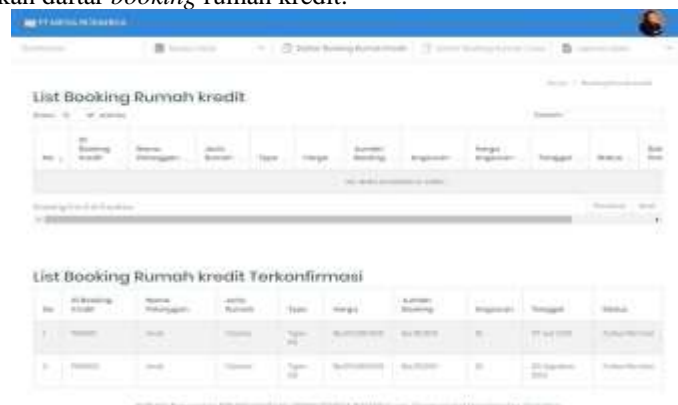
kan daftar *booking* rumah kredit.

List Booking Rumah kredit

List Booking Rumah kredit Terkonfirmasi

| No | Id Booking Kredit | Nama Pelanggan | Jenis Rumah | Type | Harga | Jumlah Booking | Angsuran | Tanggal | Status |
|---|---|---|---|---|---|---|---|---|---|
| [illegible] | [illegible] | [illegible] | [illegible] | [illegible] | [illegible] | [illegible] | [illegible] | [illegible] | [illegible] |
| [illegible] | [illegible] | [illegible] | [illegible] | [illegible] | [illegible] | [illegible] | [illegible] | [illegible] | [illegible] |